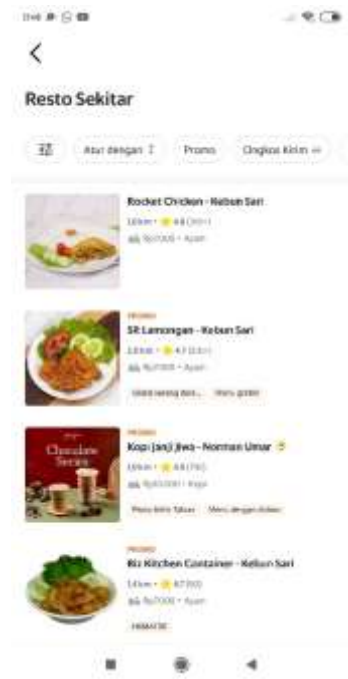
Resto Sekitar

Atur dengan

Promo

Ongkos Kirim

Rocket Chicken - Kebun Sari

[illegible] • 4.8 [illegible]

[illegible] • Ayam

PROMO

SR Lamongan - Kebun Sari

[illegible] • 4.7 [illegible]

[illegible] • Ayam

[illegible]

PROMO

Kopi Janji Jiwa - Norman Umar

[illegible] • 4.8 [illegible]

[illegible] • Kopi

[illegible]

Chocolate Series

PROMO

Riz Kitchen Container - Kebun Sari

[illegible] • 4.7 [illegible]

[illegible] • Ayam

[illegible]